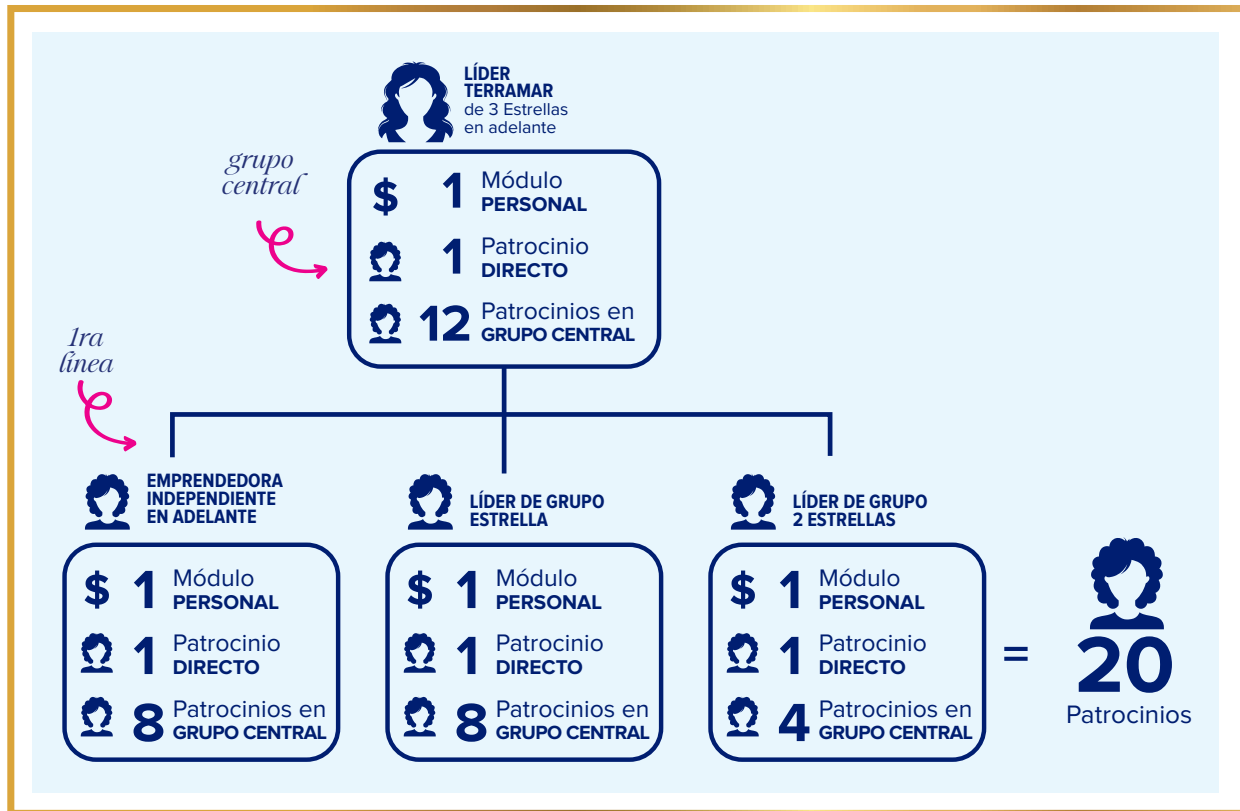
LÍDER TERRAMAR de 3 Estrellas en adelante

grupo central

$ 1 Módulo PERSONAL

1 Patrocinio DIRECTO

12 Patrocinios en GRUPO CENTRAL

1ra línea

EMPRENDEDORA INDEPENDIENTE EN ADELANTE

$ 1 Módulo PERSONAL

1 Patrocinio DIRECTO

8 Patrocinios en GRUPO CENTRAL

LÍDER DE GRUPO ESTRELLA

$ 1 Módulo PERSONAL

1 Patrocinio DIRECTO

8 Patrocinios en GRUPO CENTRAL

LÍDER DE GRUPO 2 ESTRELLAS

$ 1 Módulo PERSONAL

1 Patrocinio DIRECTO

4 Patrocinios en GRUPO CENTRAL

=

20 Patrocinios